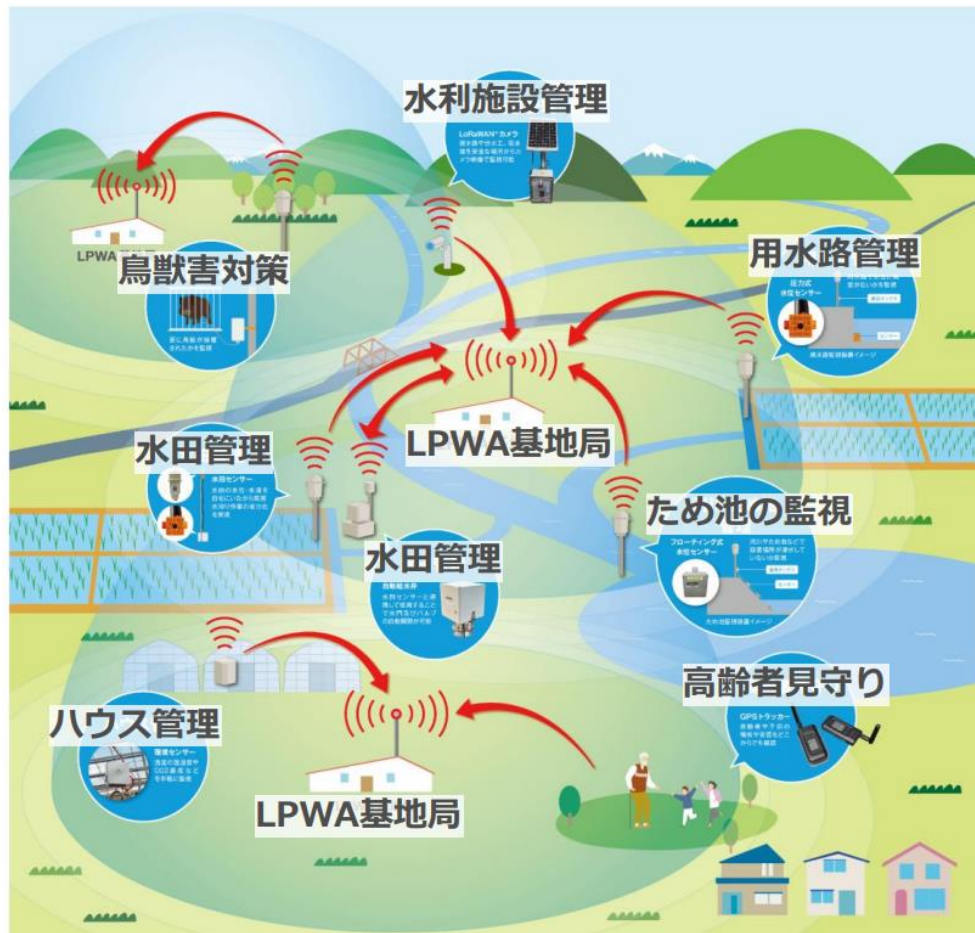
水利施設管理

LoRaWAN® カメラ
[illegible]

LPWA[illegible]

鳥獣害対策

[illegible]

用水路管理

圧力式水位センサー
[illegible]

LPWA基地局

水田管理

水田センサー
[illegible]

ため池の監視

フローティング式水位センサー
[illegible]

水田管理

自動給水弁
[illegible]

高齢者見守り

GPSトラッカー
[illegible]

ハウス管理

環境センサー
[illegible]

LPWA基地局